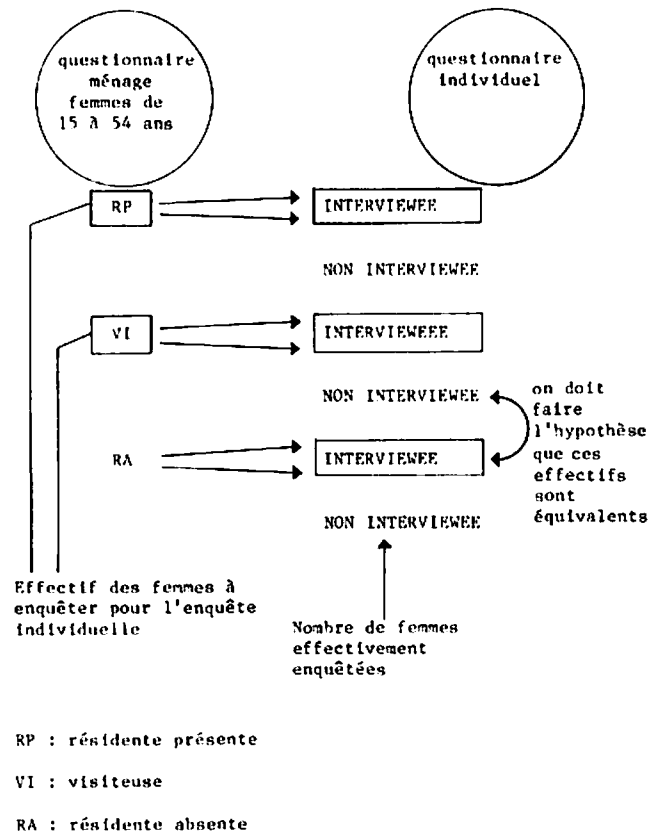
questionnaire ménage femmes de 15 à 54 ans

questionnaire individuel

RP

INTERVIEWEE

NON INTERVIEWEE

VI

INTERVIEWEEE

NON INTERVIEWEE

on doit faire l'hypothèse que ces effectifs sont équivalents

RA

INTERVIEWEE

NON INTERVIEWEE

Effectif des femmes à enquêter pour l'enquête individuelle

Nombre de femmes effectivement enquêtées

RP : résidente présente

VI : visiteuse

RA : résidente absente